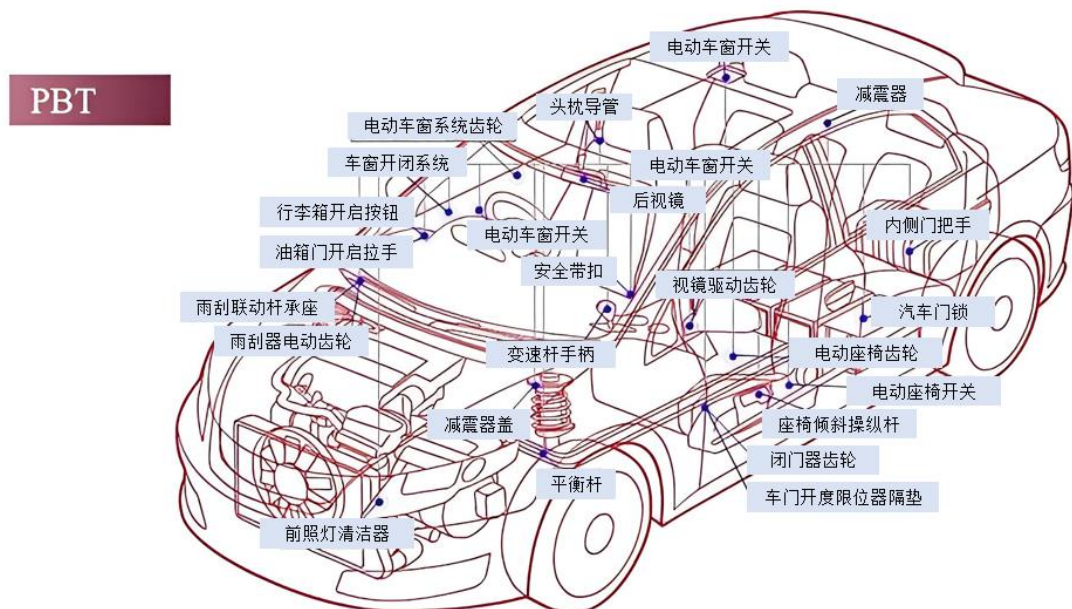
PBT

电动车窗开关

减震器

头枕导管

电动车窗系统齿轮

车窗开闭系统

电动车窗开关

后视镜

行李箱开启按钮

内侧门把手

电动车窗开关

油箱门开启拉手

安全带扣

视镜驱动齿轮

雨刮联动杆承座

汽车门锁

雨刮器电动齿轮

变速杆手柄

电动座椅齿轮

电动座椅开关

减震器盖

座椅倾斜操纵杆

闭门器齿轮

平衡杆

车门开度限位器隔垫

前照灯清洁器